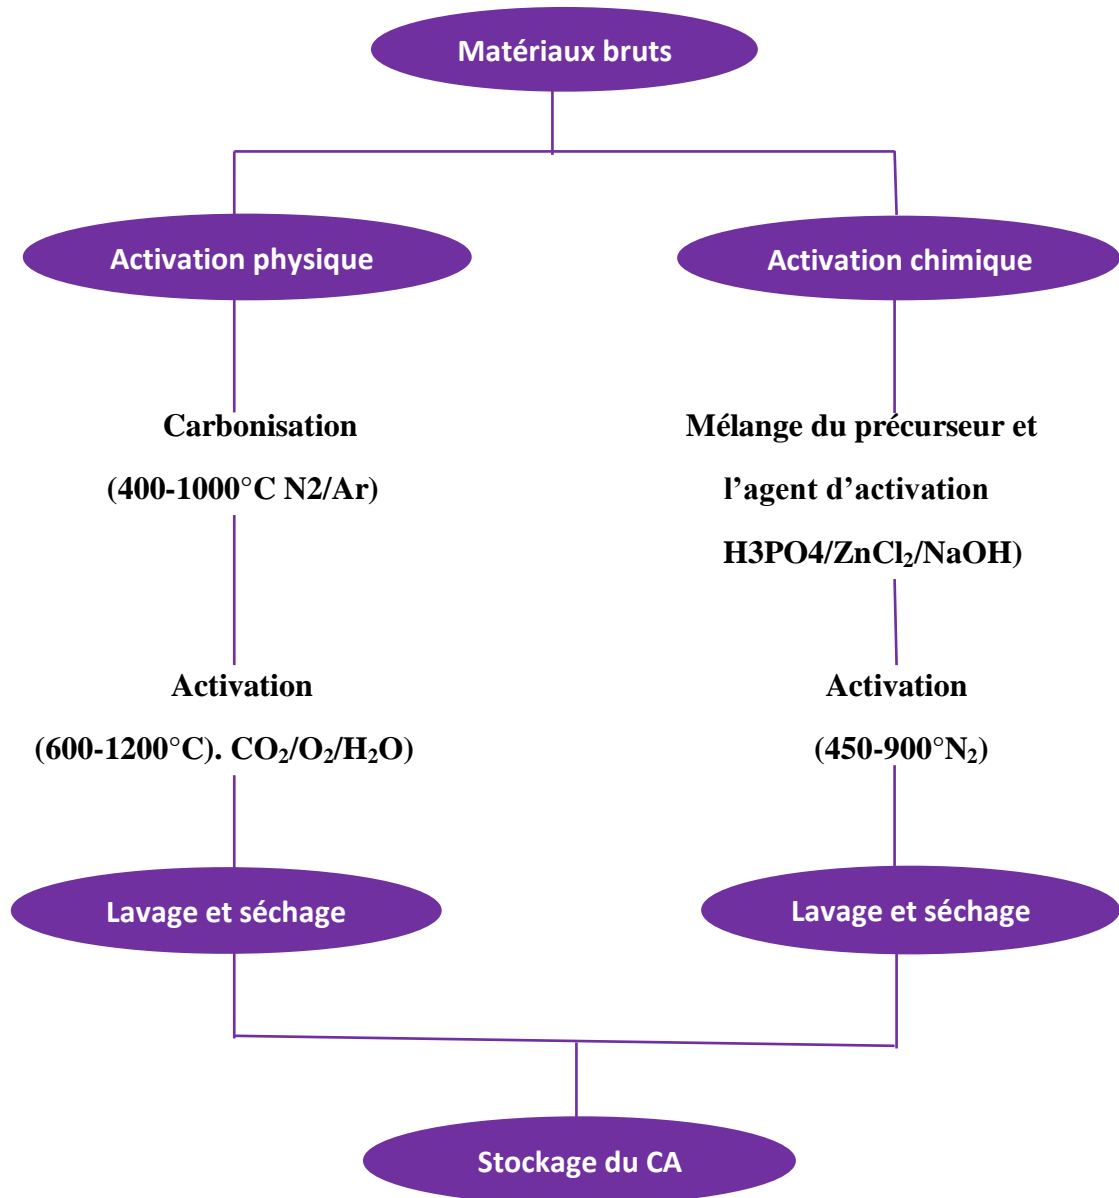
Matériaux bruts

Activation physique

Activation chimique

Carbonisation

(400-1000°C N2/Ar)

Mélange du précurseur et

l'agent d'activation

H3PO4/$ZnCl_2$/NaOH)

Activation

(600-1200°C). $CO_2$/$O_2$/$H_2O$)

Activation

(450-900°$N_2$)

Lavage et séchage

Lavage et séchage

Stockage du CA